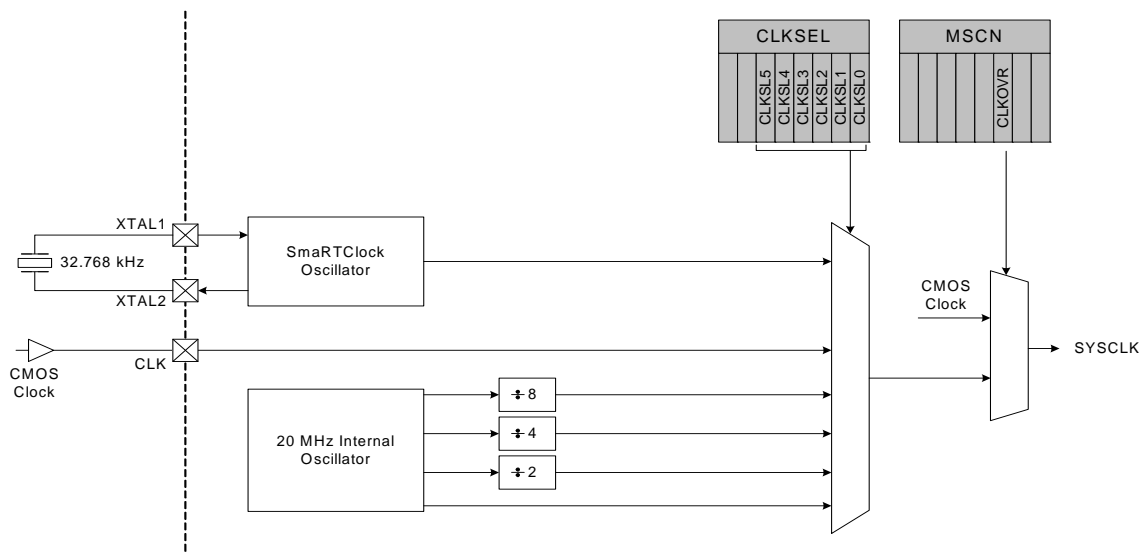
CLKSEL

CLKSL5 CLKSL4 CLKSL3 CLKSL2 CLKSL1 CLKSL0

MSCN

CLKOVR

XTAL1

32.768 kHz

XTAL2

SmaRTClock Oscillator

CMOS Clock

CLK

CMOS Clock

SYSCLK

20 MHz Internal Oscillator

$\div 8$

$\div 4$

$\div 2$